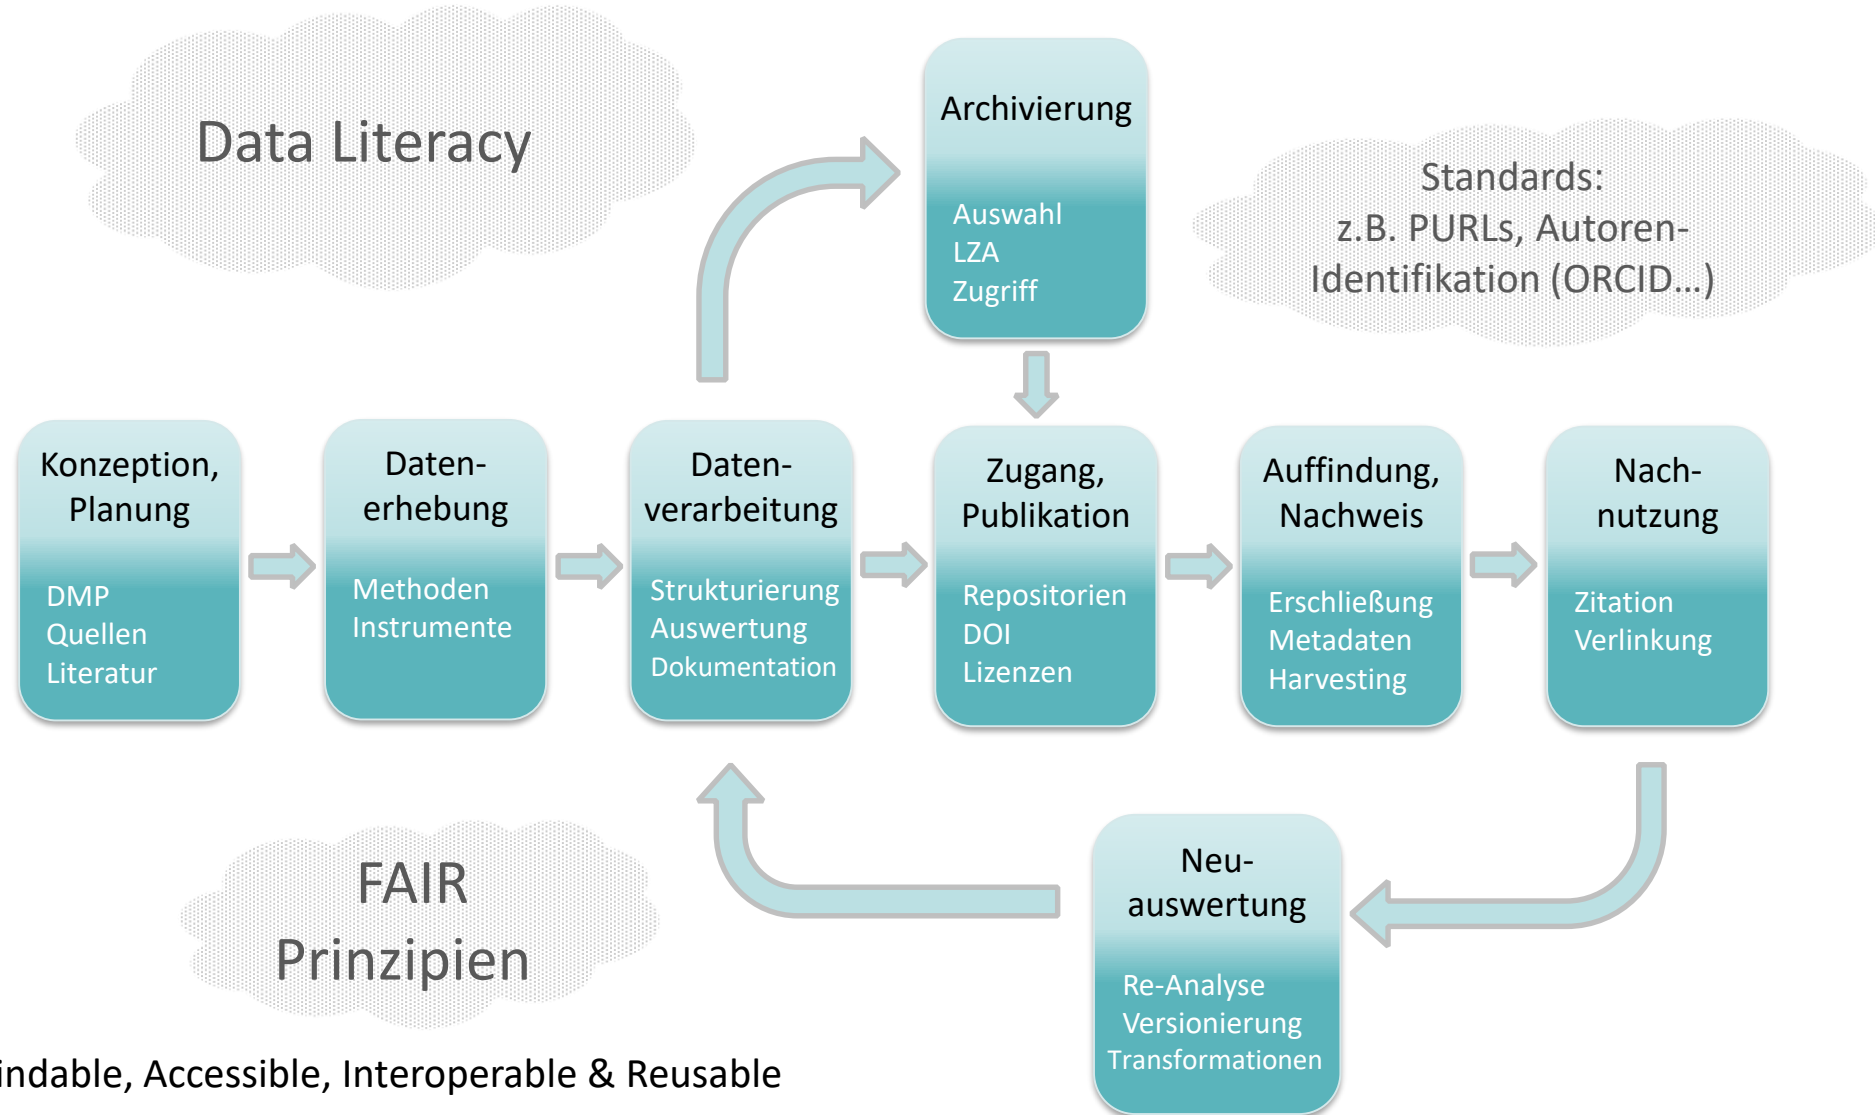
Data Literacy

Archivierung

Auswahl
LZA
Zugriff

Standards:
z.B. PURLs, Autoren-Identifikation (ORCID...)

Konzeption, Planung

DMP
Quellen
Literatur

Daten-erhebung

Methoden
Instrumente

Daten-verarbeitung

Strukturierung
Auswertung
Dokumentation

Zugang, Publikation

Repositorien
DOI
Lizenzen

Auffindung, Nachweis

Erschließung
Metadaten
Harvesting

Nach-nutzung

Zitation
Verlinkung

FAIR Prinzipien

Neu-auswertung

Re-Analyse
Versionierung
Transformationen

indable, Accessible, Interoperable & Reusable